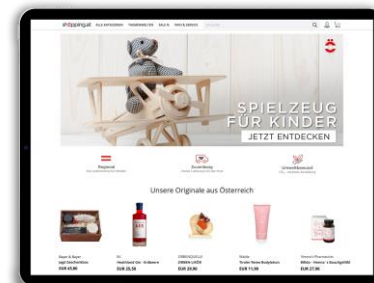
shöppingeat ALLE KATEGORIEN TRENDING ITEMS SALE % NEU & BELIEBT

SPIELZEUG FÜR KINDER

JETZT ENTDECKEN

Regional

Zuverlässig

Umweltbewusst

Unsere Originale aus Österreich

EUR 45,90

EUR 25,50

EUR 29,90

EUR 11,99

EUR 27,90